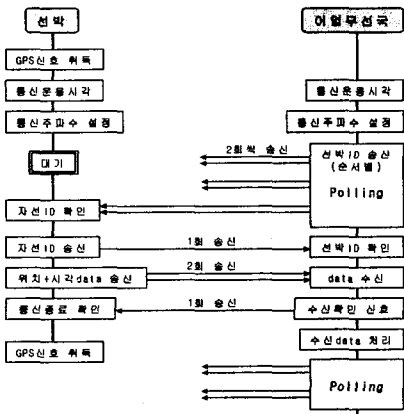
선박

GPS신호 취득

통신운용시각

통신주파수 설정

대기

자선ID 확인

자선ID 송신

위치+시각data 송신

통신종료 확인

GPS신호 취득

어업무선국

통신운용시각

통신주파수 설정

2회씩 송신

선박ID 송신 (순서별)

Polling

1회 송신

선박ID 확인

2회 송신

data 수신

1회 송신

수신확인 신호

수신data 처리

Polling